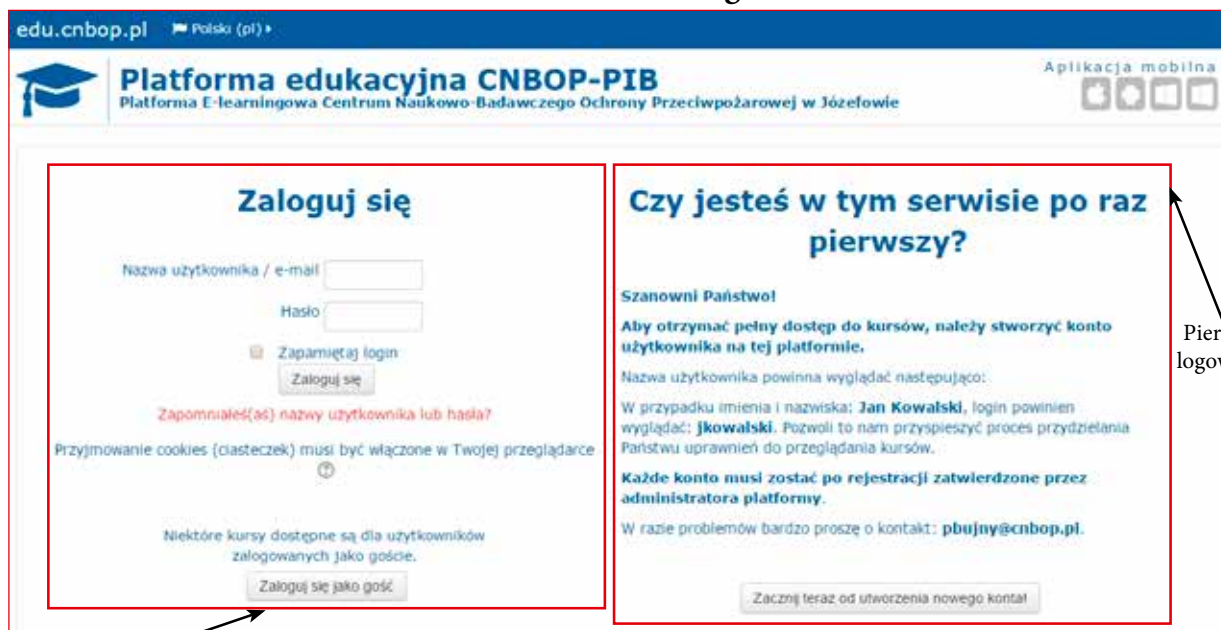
edu.cnbop.pl Polski (pl)

Platforma edukacyjna CNBOP-PIB
Platforma E-learningowa Centrum Naukowo-Badawczego Ochrony Przeciwpożarowej w Józefowie

Aplikacja mobilna

Zaloguj się

Nazwa użytkownika / e-mail

Hasło

Zapamiętaj login

Zaloguj się

Zapomniałeś(aś) nazwy użytkownika lub hasła?

Przyjmowanie cookies (ciasteczek) musi być włączone w Twojej przeglądarce

Niektóre kursy dostępne są dla użytkowników zalogowanych jako goście.

Zaloguj się jako gość

Czy jesteś w tym serwisie po raz pierwszy?

Szanowni Państwo!

Aby otrzymać pełny dostęp do kursów, należy stworzyć konto użytkownika na tej platformie.

Nazwa użytkownika powinna wyglądać następująco:

W przypadku imienia i nazwiska: Jan Kowalski, login powinien wyglądać: jkowalski. Pozwoli to nam przyspieszyć proces przydzielania Państwu uprawnień do przeglądania kursów.

Każde konto musi zostać po rejestracji zatwierdzone przez administratora platformy.

W razie problemów bardzo proszę o kontakt: pbujny@cnbop.pl.

Zacznij teraz od utworzenia nowego konta!

Pier
logow